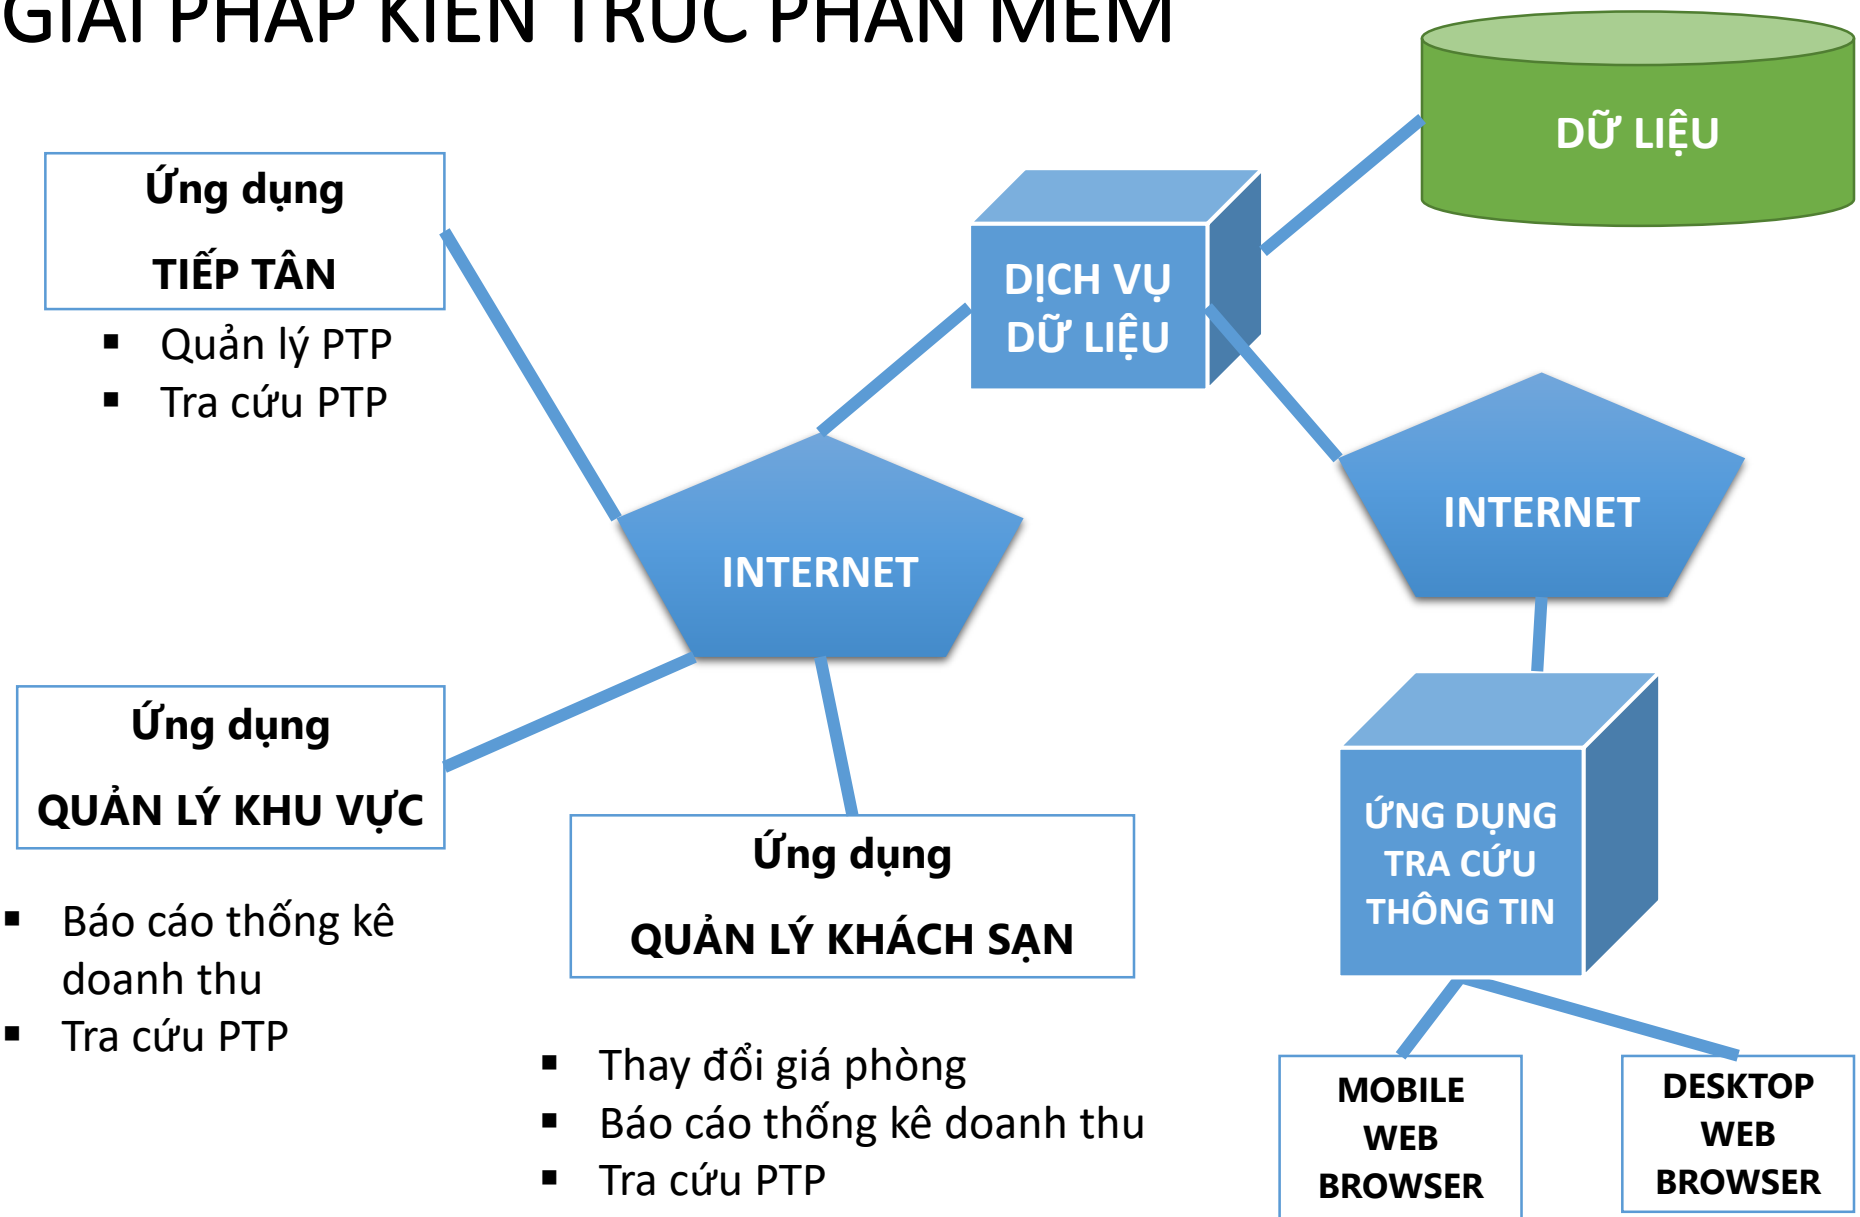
GIẢI PHÁP KIẾN TRÚC PHẦN MỀM

DỮ LIỆU

Ứng dụng

TIẾP TÂN

▪ Quản lý PTP
▪ Tra cứu PTP

DỊCH VỤ DỮ LIỆU

INTERNET

INTERNET

Ứng dụng

QUẢN LÝ KHU VỰC

▪ Báo cáo thống kê doanh thu
▪ Tra cứu PTP

Ứng dụng

QUẢN LÝ KHÁCH SẠN

▪ Thay đổi giá phòng
▪ Báo cáo thống kê doanh thu
▪ Tra cứu PTP

ỨNG DỤNG TRA CỨU THÔNG TIN

MOBILE WEB BROWSER

DESKTOP WEB BROWSER